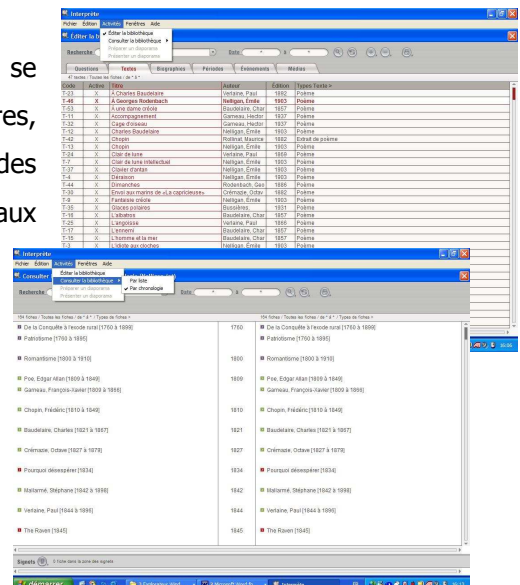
se

res,

des

aux

Interprete
Fichier Edition Activités Fenêtres Aide
Éditer la b
Éditer la bibliothèque
Consulter la bibliothèque
Préparer un diaporama
Présenter un diaporama
Recherche
Date
à
Questions Textes Biographies Périodes Événements Médias
47 textes / Toutes les fiches / de * à *

| Code | Active | Titre | Auteur | Édition | Types Texte |
|---|---|---|---|---|---|
| T-23 | X | À Charles Baudelaire | Verlaine, Paul | 1882 | Poème |
| T-46 | X | A Georges Rodenbach | Nelligan, Émile | 1903 | Poème |
| T-63 | X | A une dame créole | Baudelaire, Char | 1857 | Poème |
| T-11 | X | Accompagnement | Garneau, Hector | 1937 | Poème |
| T-32 | X | Cage d'oiseau | Garneau, Hector | 1937 | Poème |
| T-12 | X | Charles Baudelaire | Nelligan, Émile | 1903 | Poème |
| T-42 | X | Chopin | Rollinat, Maurice | 1882 | Extrait de poème |
| T-13 | X | Chopin | Nelligan, Émile | 1903 | Poème |
| T-24 | X | Clair de lune | Verlaine, Paul | 1869 | Poème |
| T-7 | X | Clair de lune intellectuel | Nelligan, Émile | 1903 | Poème |
| T-37 | X | Clavier d'antan | Nelligan, Émile | 1903 | Poème |
| T-4 | X | Déraison | Nelligan, Émile | 1903 | Poème |
| T-44 | X | Dimanches | Rodenbach, Geo | 1886 | Poème |
| T-38 | X | Envoi aux marins de «La capricieuse» | Crémazie, Octav | 1882 | Poème |
| T-9 | X | Fantaisie créole | Nelligan, Émile | 1903 | Poème |
| T-34 | X | Glaces polaires | Bussières, | 1931 | Poème |
| T-16 | X | L'albatros | Baudelaire, Char | 1857 | Poème |
| T-25 | X | L'angoisse | Verlaine, Paul | 1866 | Poème |
| T-17 | X | L'ennemi | Baudelaire, Char | 1857 | Poème |
| T-15 | X | L'homme et la mer | Baudelaire, Char | 1857 | Poème |
| T-3 | X | L'idiote aux cloches | Nelligan, Émile | 1903 | Poème |

Interprete
Fichier Edition Activités Fenêtres Aide
Consulter
Éditer la bibliothèque
Consulter la bibliothèque
Par liste
Par chronologie
Préparer un diaporama
Présenter un diaporama
Recherche
Date
à
194 fiches / Toutes les fiches / de * à * / Types de fiches *
194 fiches / Toutes les fiches / de * à * / Types de fiches *

De la Conquête à l'exode rural [1760 à 1899] | 1760 | De la Conquête à l'exode rural [1760 à 1899]
Patriotisme [1760 à 1895] | | Patriotisme [1760 à 1895]
Romantisme [1800 à 1910] | 1800 | Romantisme [1800 à 1910]
Poe, Edgar Allan [1809 à 1849] | 1809 | Poe, Edgar Allan [1809 à 1849]
Garneau, François-Xavier [1809 à 1866] | | Garneau, François-Xavier [1809 à 1866]
Chopin, Frédéric [1810 à 1849] | 1810 | Chopin, Frédéric [1810 à 1849]
Baudelaire, Charles [1821 à 1867] | 1821 | Baudelaire, Charles [1821 à 1867]
Crémazie, Octave [1827 à 1879] | 1827 | Crémazie, Octave [1827 à 1879]
Pourquoi désespérer [1834] | 1834 | Pourquoi désespérer [1834]
Mallarmé, Stéphane [1842 à 1898] | 1842 | Mallarmé, Stéphane [1842 à 1898]
Verlaine, Paul [1844 à 1896] | 1844 | Verlaine, Paul [1844 à 1896]
The Raven [1845] | 1845 | The Raven [1845]

Signets 0 fiche dans la pile des signets
démarrer